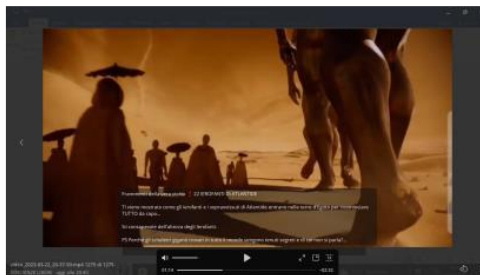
Frammenti della storia perduta | 22 ENIGMI SU ATLANTIDE

Ti viene mostrato come gli sfollati e i sopravvissuti di Atlantide arrivano nelle terre d'Egitto per ricominciare TUTTO da capo...

Si conoscevano dall'alba dei tempi?

PS Perché gli scienziati giganti non vollero che la maggior parte dei segreti e di ciò che sanno si sapesse?...

01:14

-03:01

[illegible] 1270 di 1275